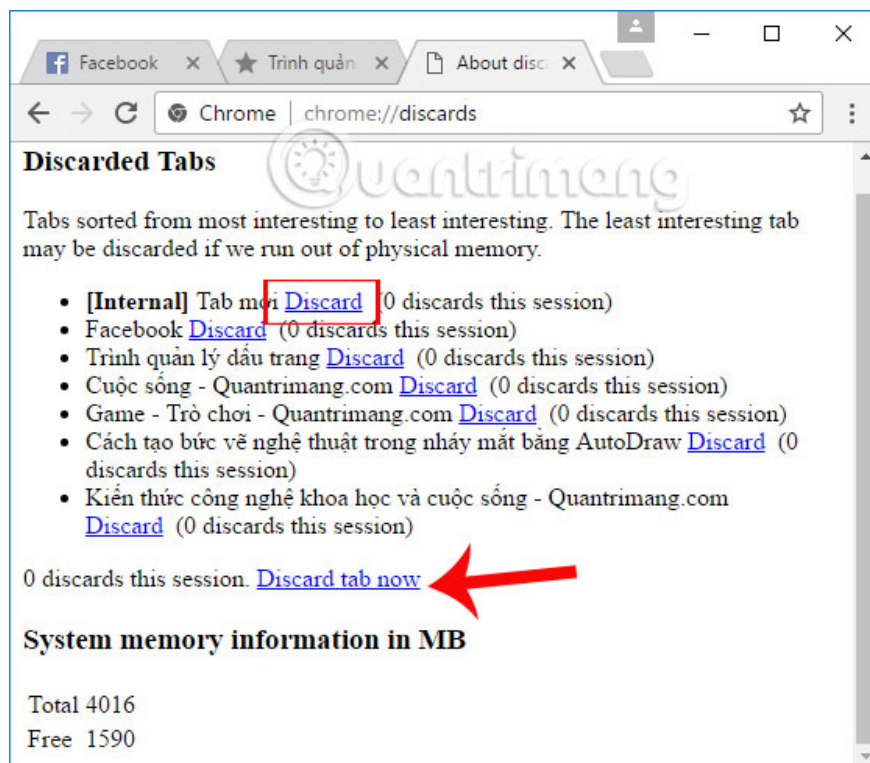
Facebook ×
Trình quản ×
About disc ×

Chrome | chrome://discards

Discarded Tabs

Tabs sorted from most interesting to least interesting. The least interesting tab may be discarded if we run out of physical memory.

- **[Internal]** Tab mới Discard (0 discards this session)
- Facebook Discard (0 discards this session)
- Trình quản lý dấu trang Discard (0 discards this session)
- Cuộc sống - Quantrimang.com Discard (0 discards this session)
- Game - Trò chơi - Quantrimang.com Discard (0 discards this session)
- Cách tạo bức vẽ nghệ thuật trong nháy mắt bằng AutoDraw Discard (0 discards this session)
- Kiến thức công nghệ khoa học và cuộc sống - Quantrimang.com Discard (0 discards this session)

0 discards this session. Discard tab now

System memory information in MB

Total 4016
Free 1590

Quantrimang